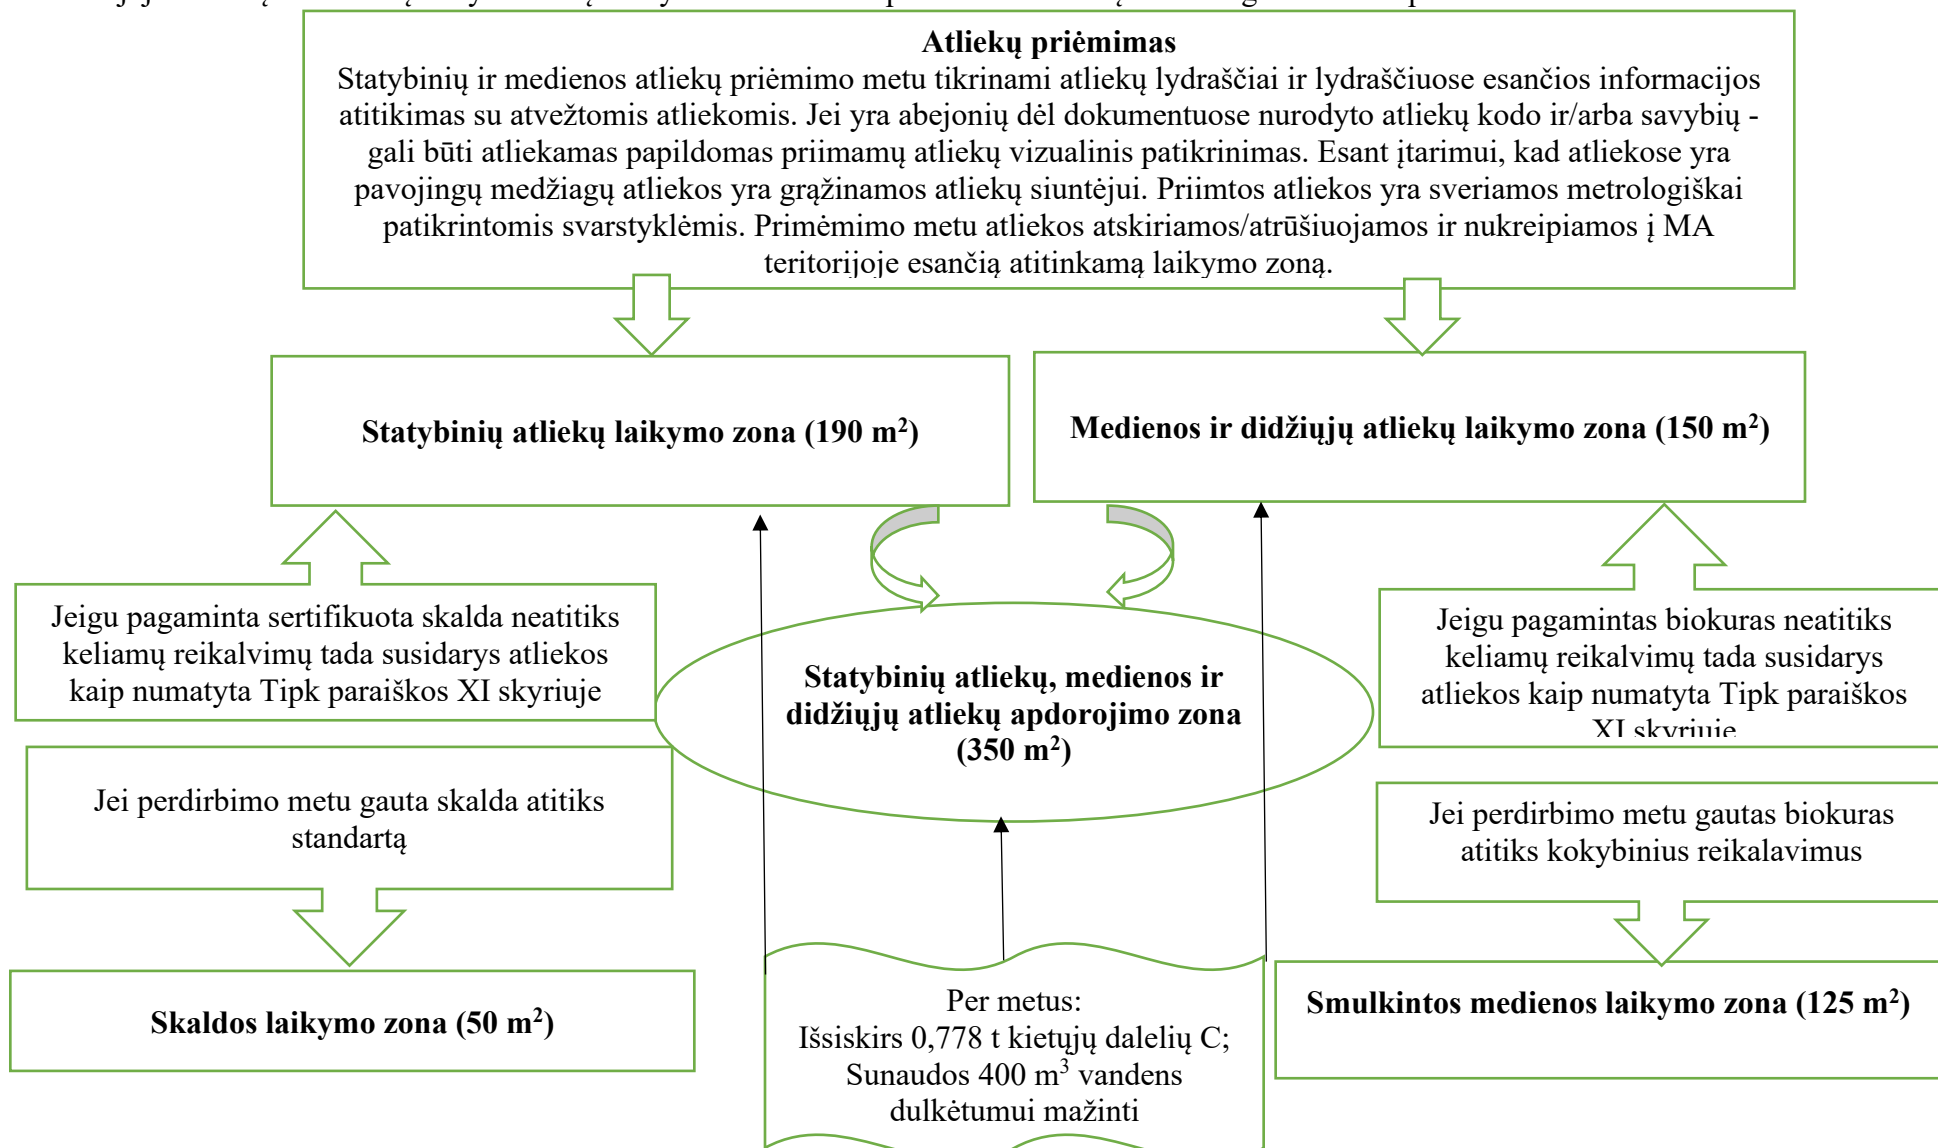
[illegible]

Atliekų priėmimas
Statybinių ir medienos atliekų priėmimo metu tikrinami atliekų lydraščiai ir lydraščiuose esančios informacijos atitikimas su atvežtomis atliekomis. Jei yra abejonių dėl dokumentuose nurodyto atliekų kodo ir/arba savybių - gali būti atliekamas papildomas priimamų atliekų vizualinis patikrinimas. Esant įtarimui, kad atliekose yra pavojingų medžiagų atliekos yra grąžinamos atliekų siuntėjui. Priimtos atliekos yra sveriamos metrologiškai patikrintomis svarstyklėmis. Primėmimo metu atliekos atskiriamos/atrūšiuojamos ir nukreipiamos į MA teritorijoje esančią atitinkamą laikymo zoną.

Statybinių atliekų laikymo zona (190 m$^2$)

Medienos ir didžiųjų atliekų laikymo zona (150 m$^2$)

Jeigu pagaminta sertifikuota skalda neatitiks keliamų reikalvimų tada susidarys atliekos kaip numatyta Tipk paraiškos XI skyriuje

Statybinių atliekų, medienos ir didžiųjų atliekų apdorojimo zona (350 m$^2$)

Jeigu pagamintas biokuras neatitiks keliamų reikalvimų tada susidarys atliekos kaip numatyta Tipk paraiškos XI skyriuje

Jei perdirbimo metu gauta skalda atitiks standartą

Jei perdirbimo metu gautas biokuras atitiks kokybinius reikalavimus

Skaldos laikymo zona (50 m$^2$)

Per metus:
Išsiskirs 0,778 t kietųjų dalelių C;
Sunaudos 400 m$^3$ vandens dulkėtumui mažinti

Smulkintos medienos laikymo zona (125 m$^2$)